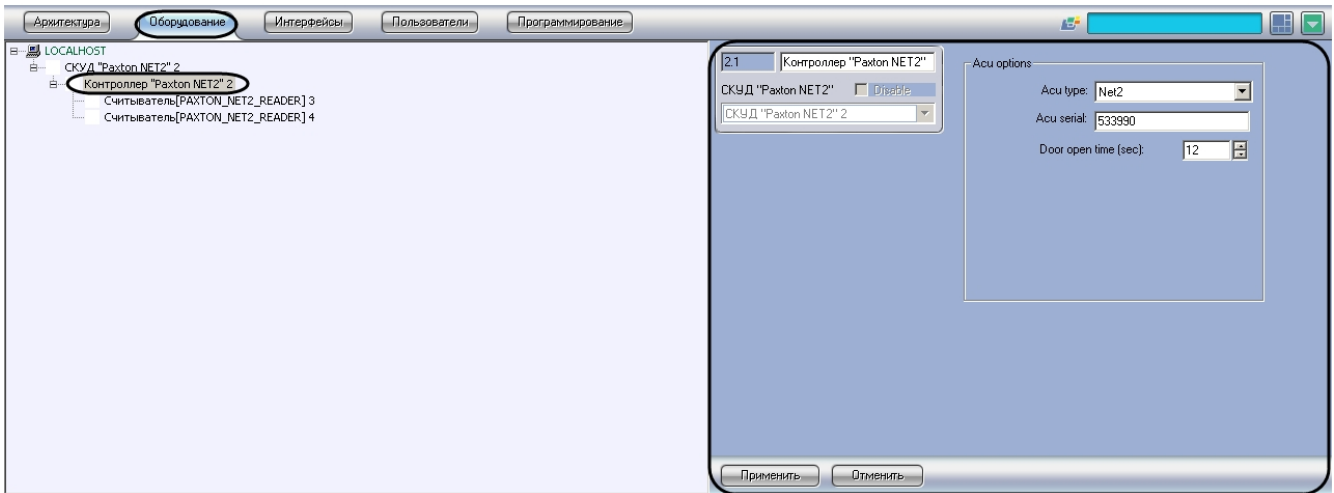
Архитектура
Оборудование
Интерфейсы
Пользователи
Программирование

LOCALHOST
СКУД "Paxton NET2" 2
Контроллер "Paxton NET2" 2
Считыватель[PAXTON_NET2_READER] 3
Считыватель[PAXTON_NET2_READER] 4

2.1
Контроллер "Paxton NET2"
СКУД "Paxton NET2"
Disable
СКУД "Paxton NET2" 2

Acu options
Acu type: Net2
Acu serial: 533990
Door open time (sec): 12

Применить
Отменить